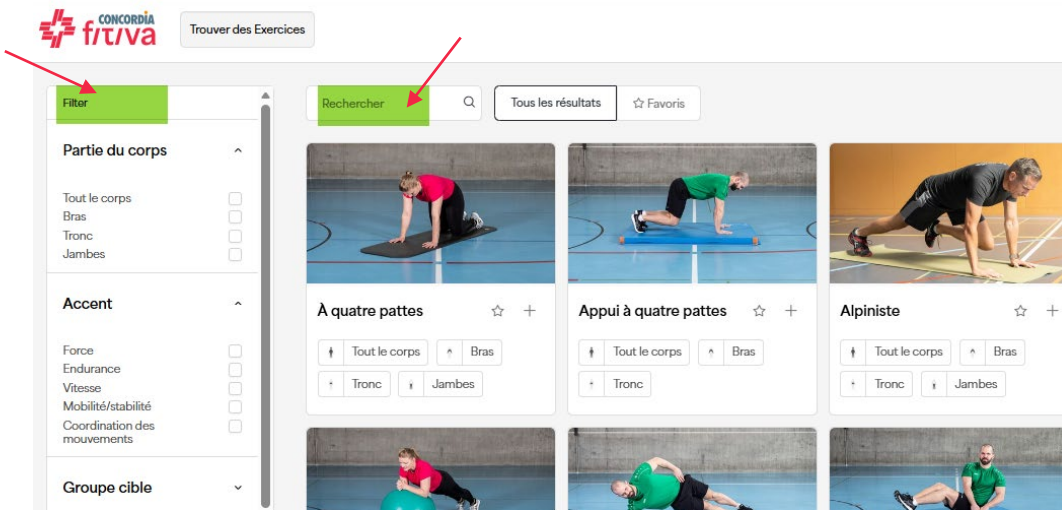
CONCORDIA fitiva

Trouver des Exercices

Filter

Partie du corps

Tout le corps
Bras
Tronc
Jambes

Accent

Force
Endurance
Vitesse
Mobilité/stabilité
Coordination des mouvements

Groupe cible

Rechercher

Tous les résultats

Favoris

À quatre pattes

Tout le corps
Bras
Tronc
Jambes

Appui à quatre pattes

Tout le corps
Bras
Tronc

Alpiniste

Tout le corps
Bras
Tronc
Jambes